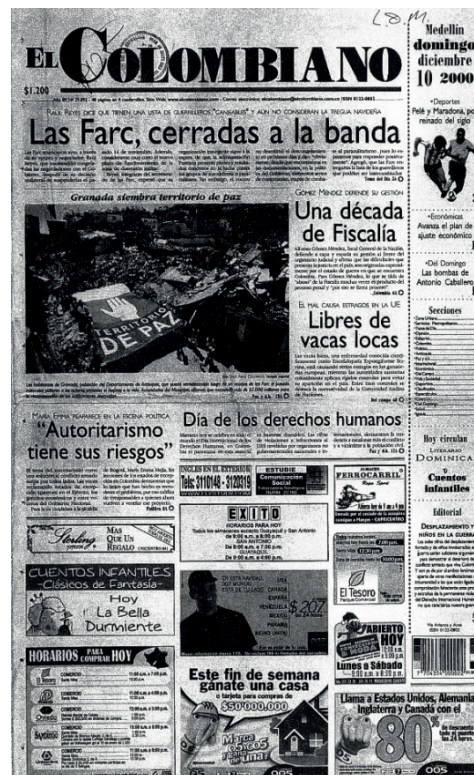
L8.M.

EL COLOMBIANO

$1.200

Medellín domingo diciembre 10 2000

Raúl Reyes dice que tienen una lista de guerrilleros "canjeables" y aún no consideran la tregua navideña

Las Farc, cerradas a la banda

Granada siembra territorio de paz

TERRITORIO DE PAZ

Gómez Méndez defiende su gestión

Una década de Fiscalía

El mal causa estragos en la UE

Libres de vacas locas

María Emma reaparece en la escena política

"Autoritarismo tiene sus riesgos"

Día de los derechos humanos

•Deportes
Pelé y Maradona, por el reinado del siglo

•Económicas
Avanza el plan de ajuste económico

•Del Domingo
Las bombas de Antonio Caballero

Secciones

Hoy circulan
Literario Dominical
Cuentos Infantiles

Editorial

Desplazamiento y niños en la guerra

Sterling
Más Que Un Regalo

Cuentos Infantiles
Clásicos de Fantasía
Hoy
La Bella Durmiente

Horarios para comprar hoy

Inglés en el exterior
Tels: 3110148 - 3120319

ÉXITO
Horarios para hoy

Ferrocarril

El Tesoro

Abierto hoy
Lunes a Sábado

$207

Este fin de semana ganate una casa
$50'000.000

Llama a Estados Unidos, Alemania, Inglaterra y Canadá con el
80%